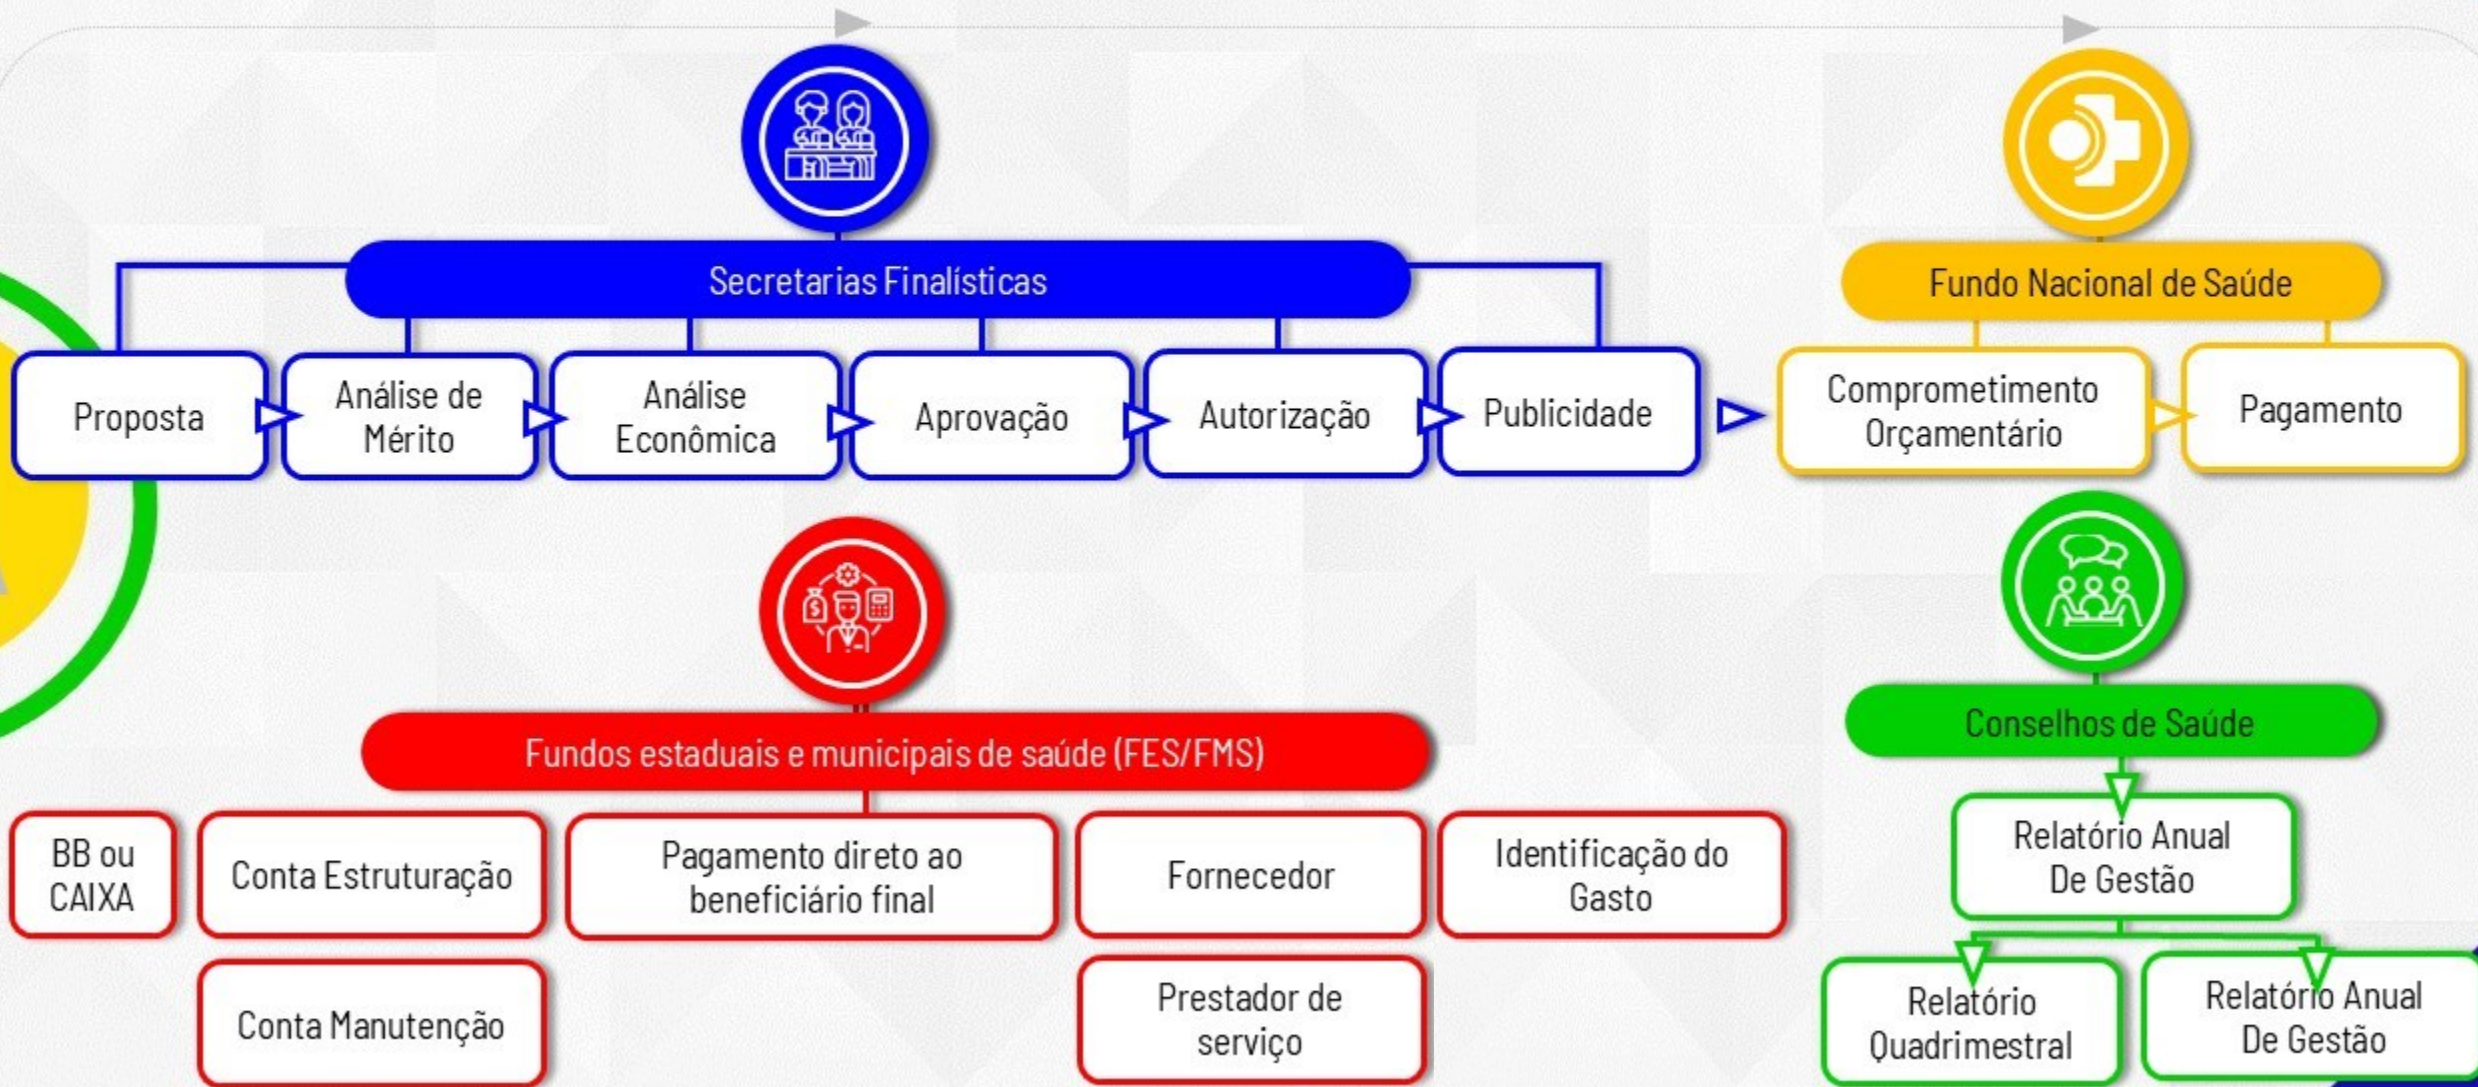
Secretarias Finalísticas

Proposta

Análise de Mérito

Análise Econômica

Aprovação

Autorização

Publicidade

Fundo Nacional de Saúde

Comprometimento Orçamentário

Pagamento

Fundos estaduais e municipais de saúde (FES/FMS)

BB ou CAIXA

Conta Estruturação

Conta Manutenção

Pagamento direto ao beneficiário final

Fornecedor

Prestador de serviço

Identificação do Gasto

Conselhos de Saúde

Relatório Anual De Gestão

Relatório Quadrimestral

Relatório Anual De Gestão